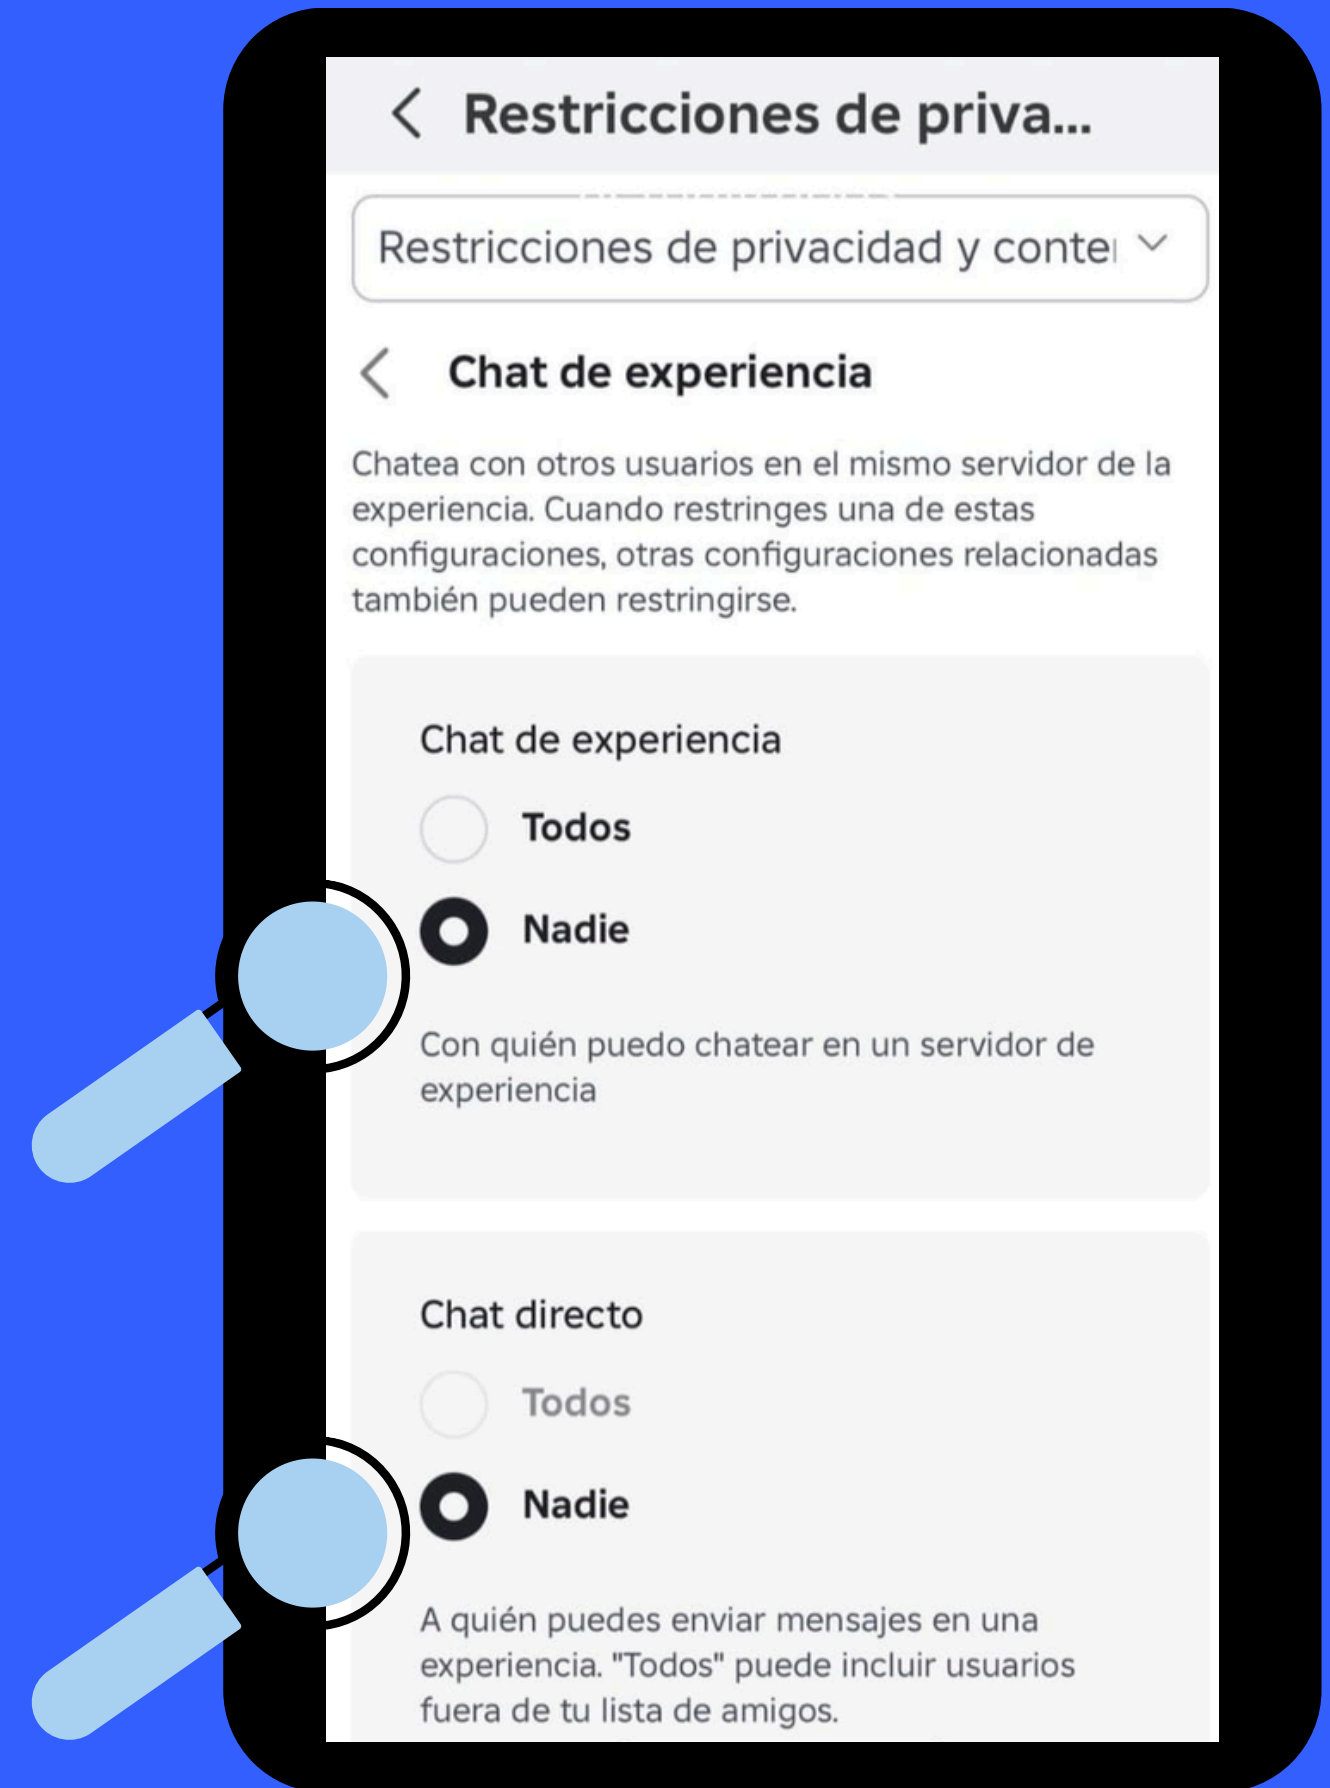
Restricciones de priva...

Restricciones de privacidad y conte

Chat de experiencia

Chatea con otros usuarios en el mismo servidor de la experiencia. Cuando restringes una de estas configuraciones, otras configuraciones relacionadas también pueden restringirse.

Chat de experiencia

Todos

Nadie

Con quién puedo chatear en un servidor de experiencia

Chat directo

Todos

Nadie

A quién puedes enviar mensajes en una experiencia. "Todos" puede incluir usuarios fuera de tu lista de amigos.